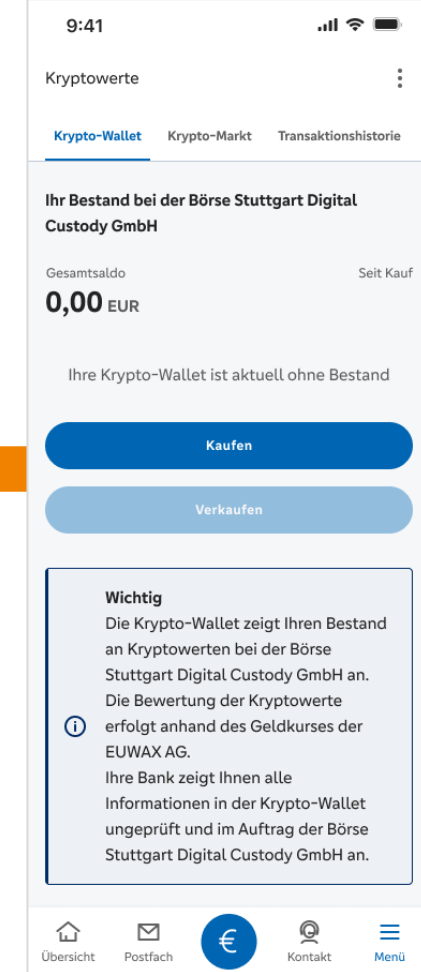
9:41

Kryptowerte

Krypto-Wallet Krypto-Markt Transaktionshistorie

Ihr Bestand bei der Börse Stuttgart Digital Custody GmbH

Gesamtsaldo

Seit Kauf

0,00 EUR

Ihre Krypto-Wallet ist aktuell ohne Bestand

Kaufen

Verkaufen

Wichtig
Die Krypto-Wallet zeigt Ihren Bestand an Kryptowerten bei der Börse Stuttgart Digital Custody GmbH an.
Die Bewertung der Kryptowerte erfolgt anhand des Geldkurses der EUWAX AG.
Ihre Bank zeigt Ihnen alle Informationen in der Krypto-Wallet ungeprüft und im Auftrag der Börse Stuttgart Digital Custody GmbH an.

Übersicht Postfach € Kontakt Menü